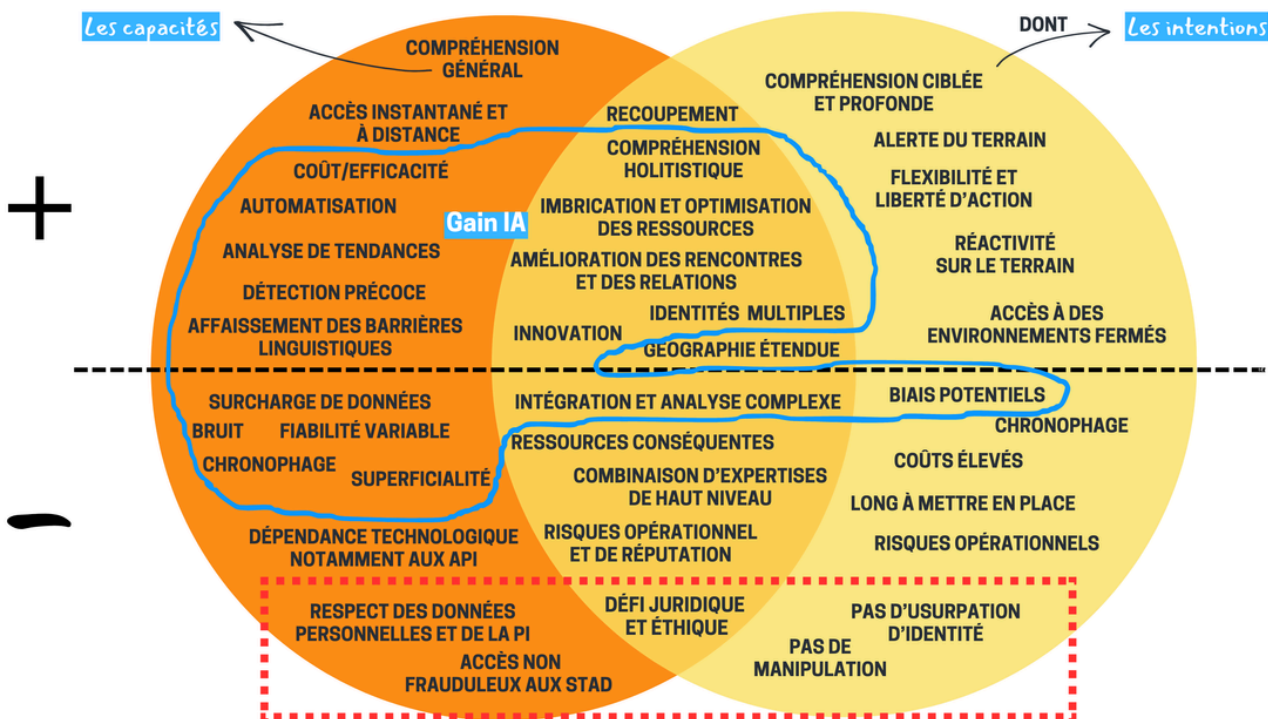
Les capacités

DONT

Les intentions

+

COMPRÉHENSION GÉNÉRAL

ACCÈS INSTANTANÉ ET À DISTANCE

COÛT/EFFICACITÉ

AUTOMATISATION

ANALYSE DE TENDANCES

DÉTECTION PRÉCOCE

AFFAISSEMENT DES BARRIÈRES LINGUISTIQUES

Gain IA

RECOUPEMENT

COMPRÉHENSION HOLITISTIQUE

IMBRICATION ET OPTIMISATION DES RESSOURCES

AMÉLIORATION DES RENCONTRES ET DES RELATIONS

IDENTITÉS MULTIPLES

INNOVATION

GÉOGRAPHIE ÉTENDUE

COMPRÉHENSION CIBLÉE ET PROFONDE

ALERTE DU TERRAIN

FLEXIBILITÉ ET LIBERTÉ D'ACTION

RÉACTIVITÉ SUR LE TERRAIN

ACCÈS À DES ENVIRONNEMENTS FERMÉS

-

SURCHARGE DE DONNÉES

BRUIT

FIABILITÉ VARIABLE

CHRONOPHAGE

SUPERFICIALITÉ

DÉPENDANCE TECHNOLOGIQUE NOTAMMENT AUX API

INTÉGRATION ET ANALYSE COMPLEXE

RESSOURCES CONSÉQUENTES

COMBINAISON D'EXPERTISES DE HAUT NIVEAU

RISQUES OPÉRATIONNEL ET DE RÉPUTATION

BIAIS POTENTIELS

CHRONOPHAGE

COÛTS ÉLEVÉS

LONG À METTRE EN PLACE

RISQUES OPÉRATIONNELS

RESPECT DES DONNÉES PERSONNELLES ET DE LA PI

ACCÈS NON FRAUDULEUX AUX STAD

DÉFI JURIDIQUE ET ÉTHIQUE

PAS D'USURPATION D'IDENTITÉ

PAS DE MANIPULATION